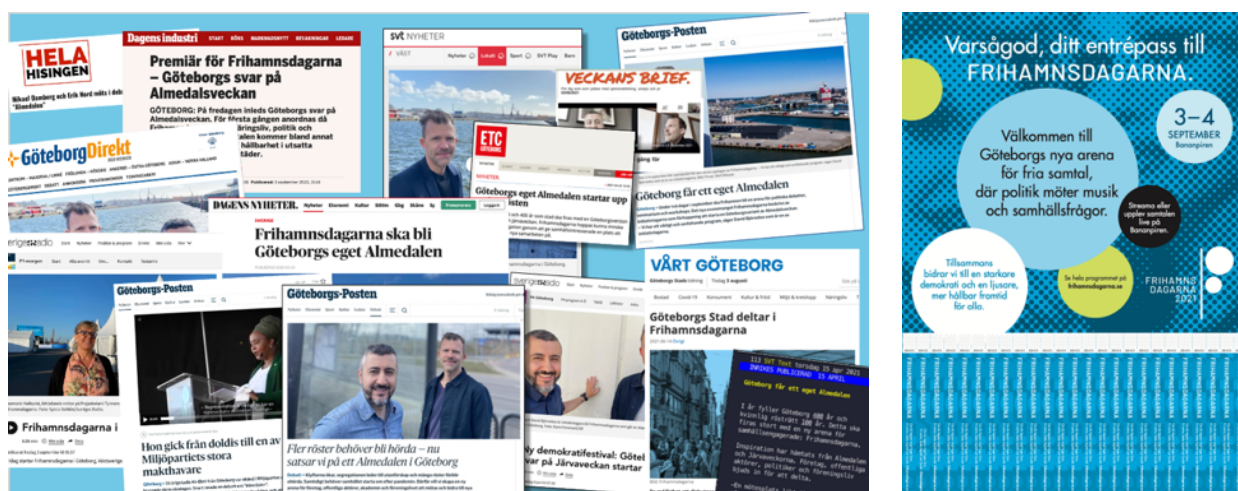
HELA HISINGEN

Nikol Bamberg och Erik Nord möts i det "Almedalen"

Dagens industri

START BÖRS MARKNADSNYTT BETASKINGAR LEDARE

Premiär för Frihamnsdagarna – Göteborgs svar på Almedalsveckan

GÖTEBORG: På fredagen inleds Göteborgs svar på Almedalsveckan. För första gången anordnas då Frihamnsdagarna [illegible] politik och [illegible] kommer bland annat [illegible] hållbarhet i utsatta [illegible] städer.

GöteborgDirekt

svt NYHETER

VÄST

Nyheter Lokalt Sport SVT Play Barn

VECKANS BRIEF.

ETC GÖTEBORG

Göteborgs eget Almedalen startar upp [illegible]sten

Göteborgs-Posten

Göteborg får ett eget Almedalen

DAGENS NYHETER.

Frihamnsdagarna ska bli Göteborgs eget Almedalen

Sveriges Radio

Göteborgs-Posten

Frihamnsdagarna i

Hon gick från doldis till en av Miljöpartiets stora makthavare

Göteborgs-Posten

Fler röster behöver bli hörda – nu satsar vi på ett Almedalen i Göteborg

Ny demokratifestival: Göteborg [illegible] på Järvaveckan startar

VÅRT GÖTEBORG

Göteborg Stads tidning Tisdag 3 augusti

Göteborgs Stad deltar i Frihamnsdagarna

113 SVT Text torsdag 15 apr 2021
INRIKES PUBLICERAD 15 APRIL

Göteborg får ett eget Almedalen

I år fyller Göteborg 400 år och kvinnlig rösträtt 100 år. Detta ska firas stort med en ny arena för samhällsengagemang: Frihamnsdagarna.

Inspiration har hämtats från Almedalen och Järvaveckan. Företag, offentliga aktörer, politiker och föreningsliv bjuds in för att delta.

Varsågod, ditt entrépass till FRIHAMNSDAGARNA.

3–4 SEPTEMBER Bananpiren

Välkommen till Göteborgs nya arena för fria samtal, där politik möter musik och samhällsfrågor.

Streama eller upplev samtalen live på Bananpiren.

Tillsammans bidrar vi till en starkare demokrati och en ljusare, mer hållbar framtid för alla.

Se hela programmet på frihamnsdagarna.se

FRIHAMNS DAGARNA 2021